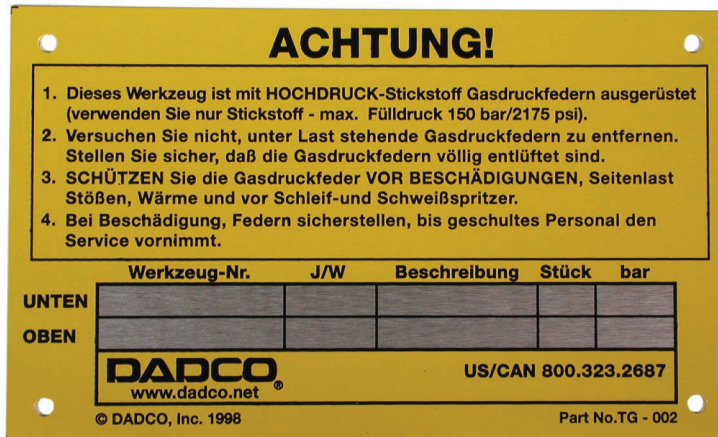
ACHTUNG!

1. Dieses Werkzeug ist mit HOCHDRUCK-Stickstoff Gasdruckfedern ausgerüstet (verwenden Sie nur Stickstoff - max. Fülldruck 150 bar/2175 psi).
2. Versuchen Sie nicht, unter Last stehende Gasdruckfedern zu entfernen. Stellen Sie sicher, daß die Gasdruckfedern völlig entlüftet sind.
3. SCHÜTZEN Sie die Gasdruckfeder VOR BESCHÄDIGUNGEN, Seitenlast Stößen, Wärme und vor Schleif-und Schweißspritzer.
4. Bei Beschädigung, Federn sicherstellen, bis geschultes Personal den Service vornimmt.

| | Werkzeug-Nr. | J/W | Beschreibung | Stück | bar |
|---|---|---|---|---|---|
| UNTEN | | | | | |
| OBEN | | | | | |

DADCO®
www.dadco.net

US/CAN 800.323.2687

© DADCO, Inc. 1998

Part No.TG - 002